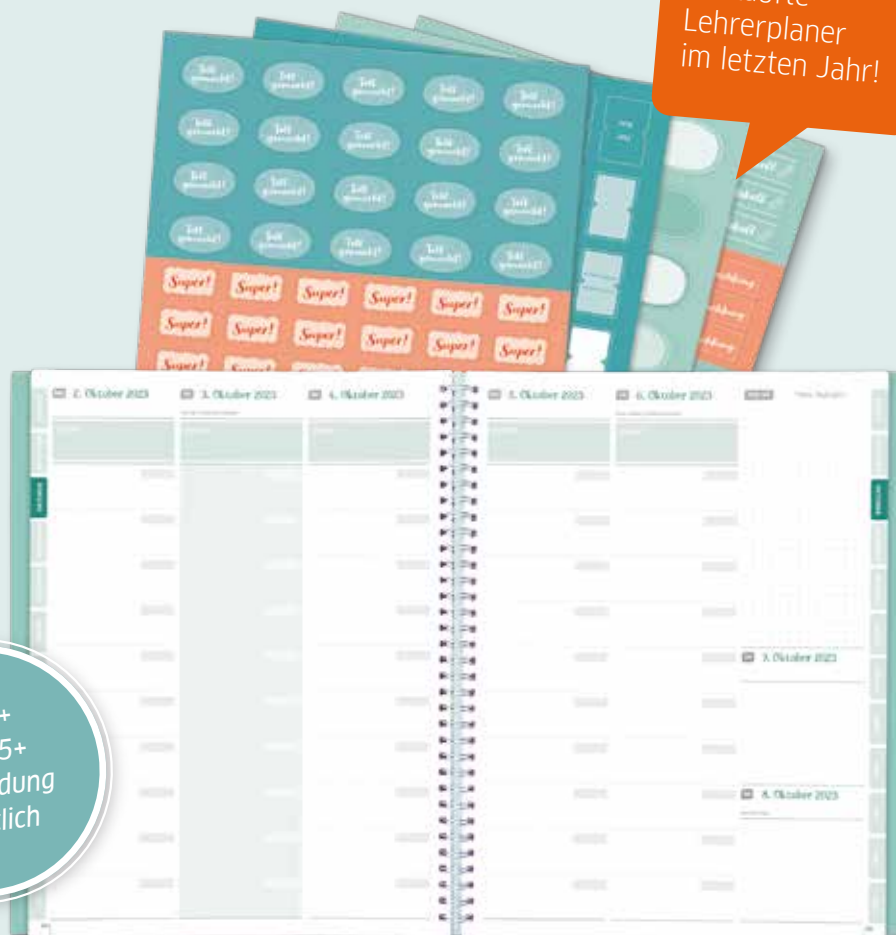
Lehrerplaner im letzten Jahr!

Toll gemacht!
Toll gemacht!
Toll gemacht!
Toll gemacht!
Toll gemacht!
Toll gemacht!
Toll gemacht!
Toll gemacht!
Toll gemacht!
Toll gemacht!
Toll gemacht!
Toll gemacht!
Toll gemacht!
Toll gemacht!
Toll gemacht!
Toll gemacht!
Toll gemacht!
Toll gemacht!
Toll gemacht!
Toll gemacht!

Super!
Super!
Super!
Super!
Super!
Super!
Super!
Super!
Super!
Super!
Super!
Super!
Super!

2. Oktober 2023
3. Oktober 2023
4. Oktober 2023
5. Oktober 2023
6. Oktober 2023
7. Oktober 2023
8. Oktober 2023

+
5+
dung
lich